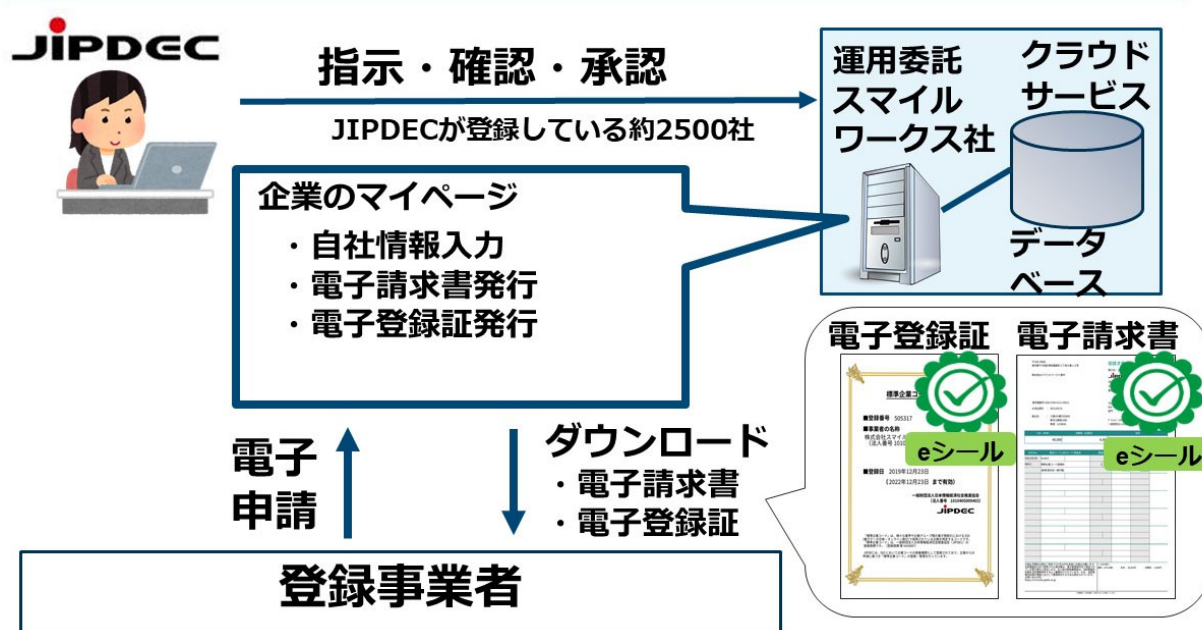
JIPDEC

指示・確認・承認

JIPDECが登録している約2500社

運用委託
スマイル
ワークス社

クラウド
サービス

データ
ベース

企業のマイページ
・自社情報入力
・電子請求書発行
・電子登録証発行

電子登録証

電子請求書

標準企業コード

■登録番号 505317
■事業者の名称
株式会社スマイル
（法人番号 1010

■登録日 2019年12月23日
（2022年12月23日 まで有効）

JIPDEC

eシール

eシール

電子
申請

ダウンロード
・電子請求書
・電子登録証

登録事業者